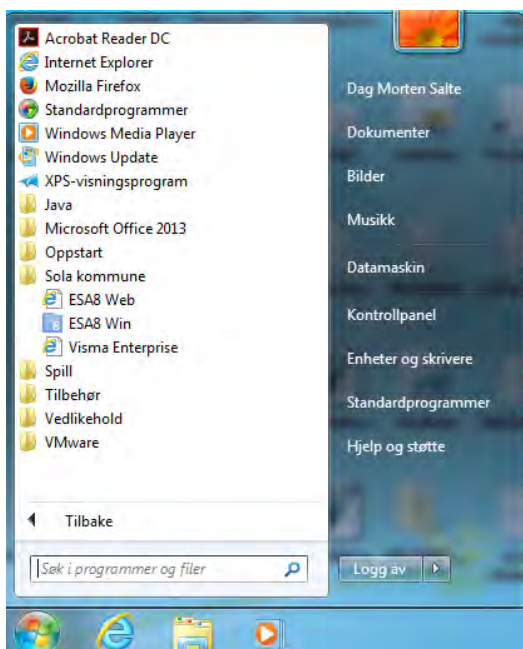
Acrobat Reader DC
Internet Explorer
Mozilla Firefox
Standardprogrammer
Windows Media Player
Windows Update
XPS-visningsprogram
Java
Microsoft Office 2013
Oppstart
Sola kommune
ESA8 Web
ESA8 Win
Visma Enterprise
Spill
Tilbehør
Vedlikehold
VMware

Tilbake

Søk i programmer og filer

Dag Morten Salte
Dokumenter
Bilder
Musikk
Datamaskin
Kontrollpanel
Enheter og skrivere
Standardprogrammer
Hjelp og støtte

Logg av